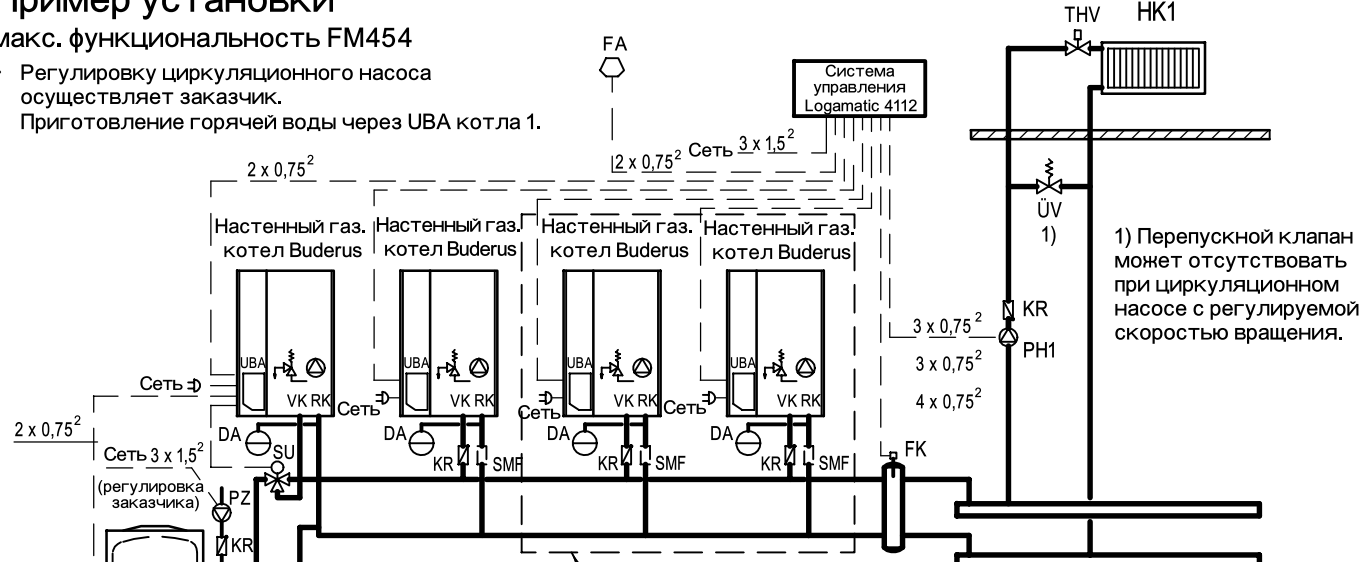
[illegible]ример установки
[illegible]акс. функциональность FM454

Регулировку циркуляционного насоса осуществляет заказчик.
Приготовление горячей воды через UBA котла 1.

FA

Система управления Logamatic 4112

THV HK1

$2 \times 0,75^2$

$2 \times 0,75^2$ Сеть $3 \times 1,5^2$

ÜV
1)

1) Перепускной клапан может отсутствовать при циркуляционном насосе с регулируемой скоростью вращения.

Настенный газ. котел Buderus

Настенный газ. котел Buderus

Настенный газ. котел Buderus

Настенный газ. котел Buderus

KR
PH1

$3 \times 0,75^2$
$3 \times 0,75^2$
$4 \times 0,75^2$

UBA
UBA
UBA
UBA

Сеть
Сеть
Сеть
Сеть

VK RK
VK RK
VK RK
VK RK

$2 \times 0,75^2$

DA
DA
DA
DA

SU

Сеть $3 \times 1,5^2$

KR SMF
KR SMF
KR SMF

FK

(регулировка заказчика)

PZ

KR